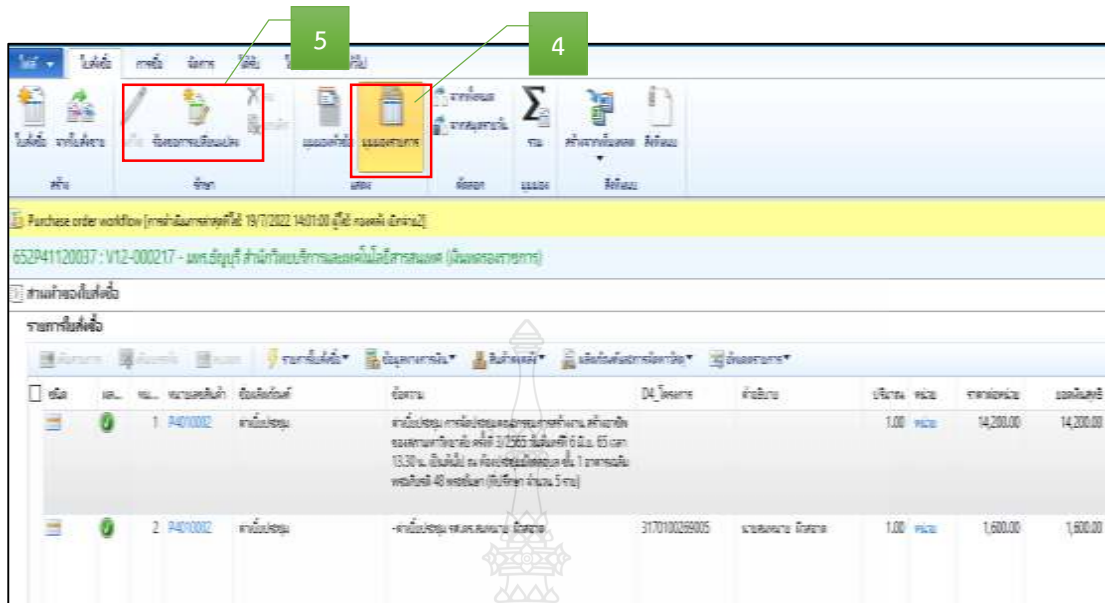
5

4

ไฟล์ ใบสั่งซื้อ การซื้อ จัดการ ใช้งาน

ใบสั่งซื้อ จากใบสั่งงาน สร้าง

ร้องขอการเปลี่ยนแปลง รักษา

มุมมองรายการ แสดง

รวม

Purchase order workflow [การดำเนินการล่าสุดที่ได้ 19/7/2022 14:01:00 ผู้ใช้ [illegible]]

652P41120037 : V12-000217 - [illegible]

ส่วนหัวของใบสั่งซื้อ

รายการใบสั่งซื้อ

| ชนิด | | | หมายเลขสินค้า | ชื่อผลิตภัณฑ์ | ข้อความ | D4_โครงการ | คำอธิบาย | ปริมาณ | หน่วย | ราคาต่อหน่วย | ยอดเงินสุทธิ |
|---|---|---|---|---|---|---|---|---|---|---|---|
| | | 1 | P4010002 | ค่าเบี้ยประชุม | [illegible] | | | 1.00 | หน่วย | 14,200.00 | 14,200.00 |
| | | 2 | P4010002 | ค่าเบี้ยประชุม | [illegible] | 3170100259005 | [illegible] | 1.00 | หน่วย | 1,600.00 | 1,600.00 |